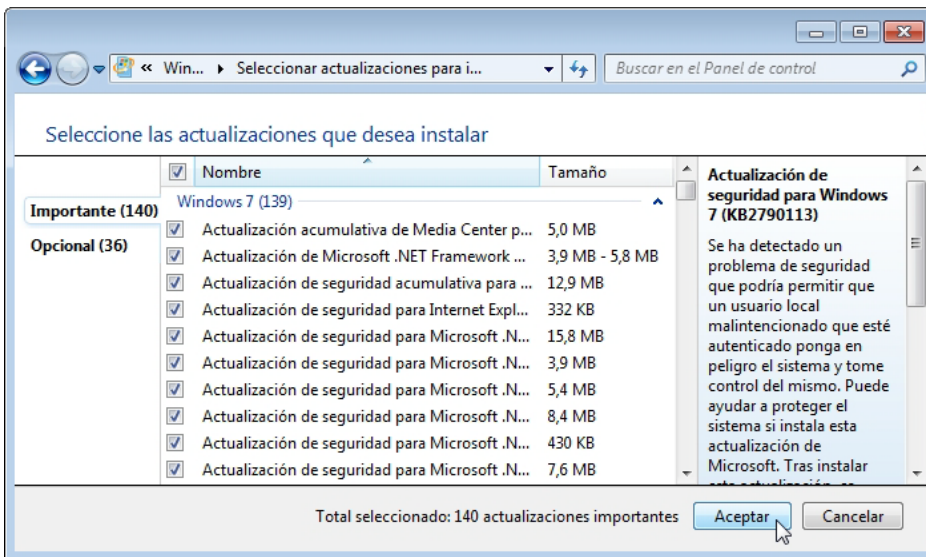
« Win... ▸ Seleccionar actualizaciones para i...

Buscar en el Panel de control

Seleccione las actualizaciones que desea instalar

Importante (140)

Opcional (36)

| | Nombre | Tamaño |
|---|---|---|
| | Windows 7 (139) | |
| ☑ | Actualización acumulativa de Media Center p... | 5,0 MB |
| ☑ | Actualización de Microsoft .NET Framework ... | 3,9 MB - 5,8 MB |
| ☑ | Actualización de seguridad acumulativa para ... | 12,9 MB |
| ☑ | Actualización de seguridad para Internet Expl... | 332 KB |
| ☑ | Actualización de seguridad para Microsoft .N... | 15,8 MB |
| ☑ | Actualización de seguridad para Microsoft .N... | 3,9 MB |
| ☑ | Actualización de seguridad para Microsoft .N... | 5,4 MB |
| ☑ | Actualización de seguridad para Microsoft .N... | 8,4 MB |
| ☑ | Actualización de seguridad para Microsoft .N... | 430 KB |
| ☑ | Actualización de seguridad para Microsoft .N... | 7,6 MB |

Actualización de seguridad para Windows 7 (KB2790113)

Se ha detectado un problema de seguridad que podría permitir que un usuario local malintencionado que esté autenticado ponga en peligro el sistema y tome control del mismo. Puede ayudar a proteger el sistema si instala esta actualización de Microsoft. Tras instalar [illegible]

Total seleccionado: 140 actualizaciones importantes

Aceptar

Cancelar